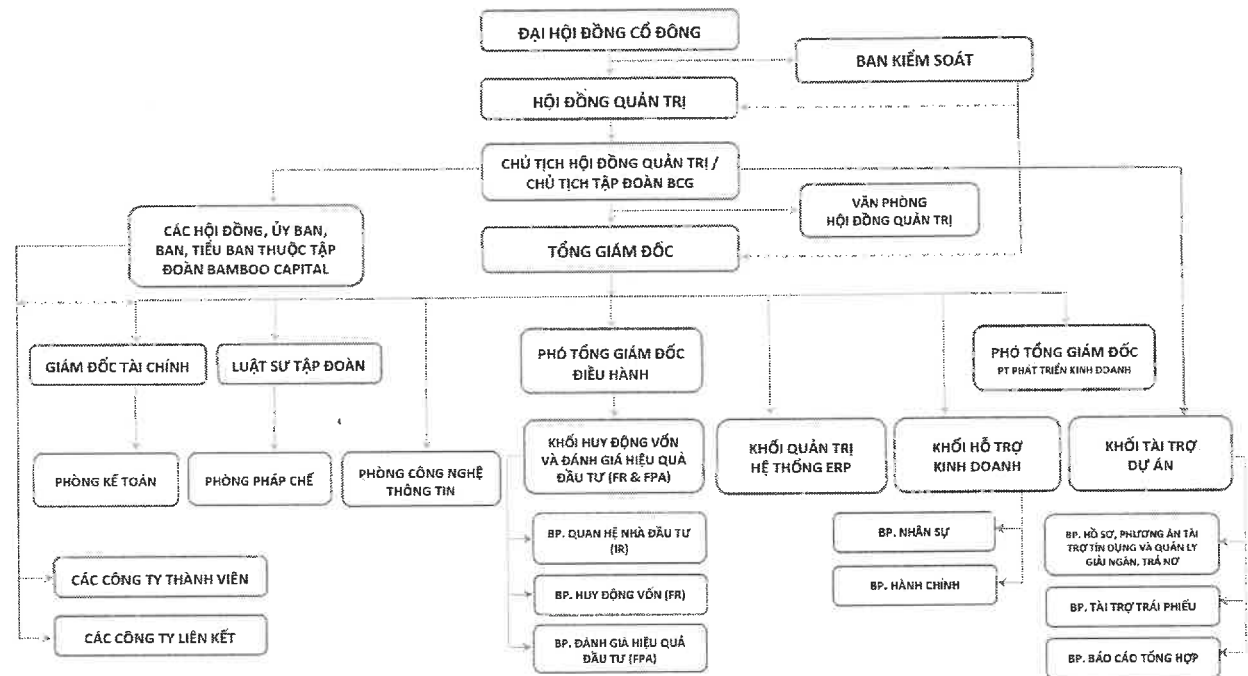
ĐẠI HỘI ĐỒNG CỔ ĐÔNG

BAN KIỂM SOÁT

HỘI ĐỒNG QUẢN TRỊ

CHỦ TỊCH HỘI ĐỒNG QUẢN TRỊ / CHỦ TỊCH TẬP ĐOÀN BCG

CÁC HỘI ĐỒNG, ỦY BAN, BAN, TIỂU BAN THUỘC TẬP ĐOÀN BAMBOO CAPITAL

VĂN PHÒNG HỘI ĐỒNG QUẢN TRỊ

TỔNG GIÁM ĐỐC

GIÁM ĐỐC TÀI CHÍNH

LUẬT SƯ TẬP ĐOÀN

PHÓ TỔNG GIÁM ĐỐC ĐIỀU HÀNH

PHÓ TỔNG GIÁM ĐỐC
PT PHÁT TRIỂN KINH DOANH

PHÒNG KẾ TOÁN

PHÒNG PHÁP CHẾ

PHÒNG CÔNG NGHỆ THÔNG TIN

KHỐI HUY ĐỘNG VỐN VÀ ĐÁNH GIÁ HIỆU QUẢ ĐẦU TƯ (FR & FPA)

KHỐI QUẢN TRỊ HỆ THỐNG ERP

KHỐI HỖ TRỢ KINH DOANH

KHỐI TÀI TRỢ DỰ ÁN

BP. QUAN HỆ NHÀ ĐẦU TƯ (IR)

BP. HUY ĐỘNG VỐN (FR)

BP. ĐÁNH GIÁ HIỆU QUẢ ĐẦU TƯ (FPA)

BP. NHÂN SỰ

BP. HÀNH CHÍNH

BP. HỒ SƠ, PHƯƠNG ÁN TÀI TRỢ TÍN DỤNG VÀ QUẢN LÝ GIẢI NGÂN, TRẢ NỢ

BP. TÀI TRỢ TRÁI PHIẾU

BP. BÁO CÁO TỔNG HỢP

CÁC CÔNG TY THÀNH VIÊN

CÁC CÔNG TY LIÊN KẾT